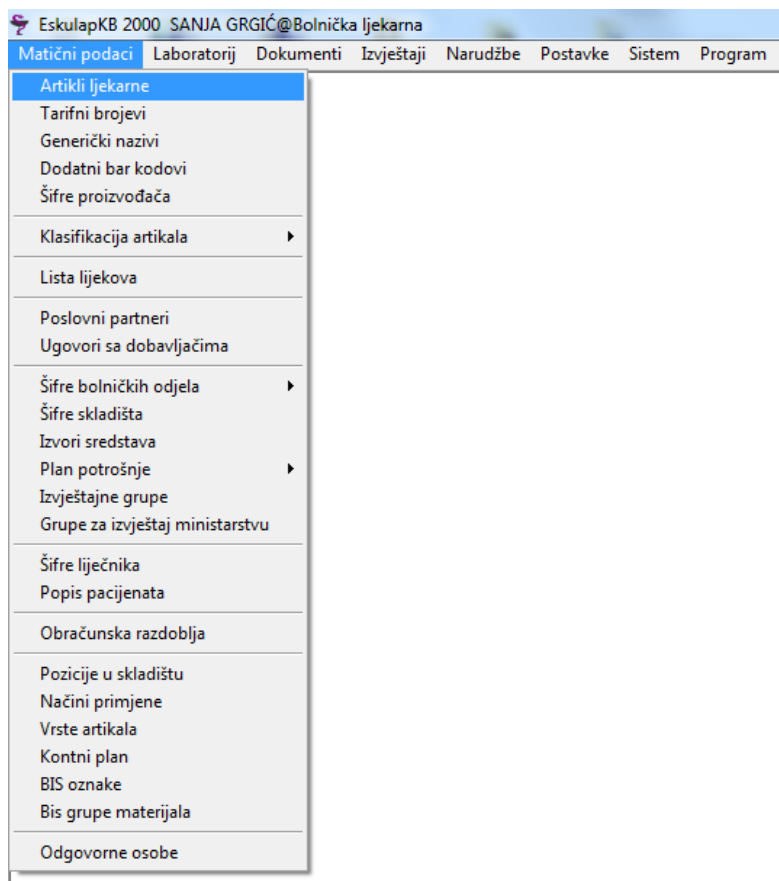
EskulapKB 2000 SANJA GRGIĆ@Bolnička ljekarna

Matični podaci Laboratorij Dokumenti Izvještaji Narudžbe Postavke Sistem Program

Artikli ljekarne
Tarifni brojevi
Generički nazivi
Dodatni bar kodovi
Šifre proizvođača

Klasifikacija artikala

Lista lijekova

Poslovni partneri
Ugovori sa dobavljačima

Šifre bolničkih odjela
Šifre skladišta
Izvori sredstava
Plan potrošnje
Izvještajne grupe
Grupe za izvještaj ministarstvu

Šifre liječnika
Popis pacijenata

Obračunska razdoblja

Pozicije u skladištu
Načini primjene
Vrste artikala
Kontni plan
BIS oznake
Bis grupe materijala

Odgovorne osobe